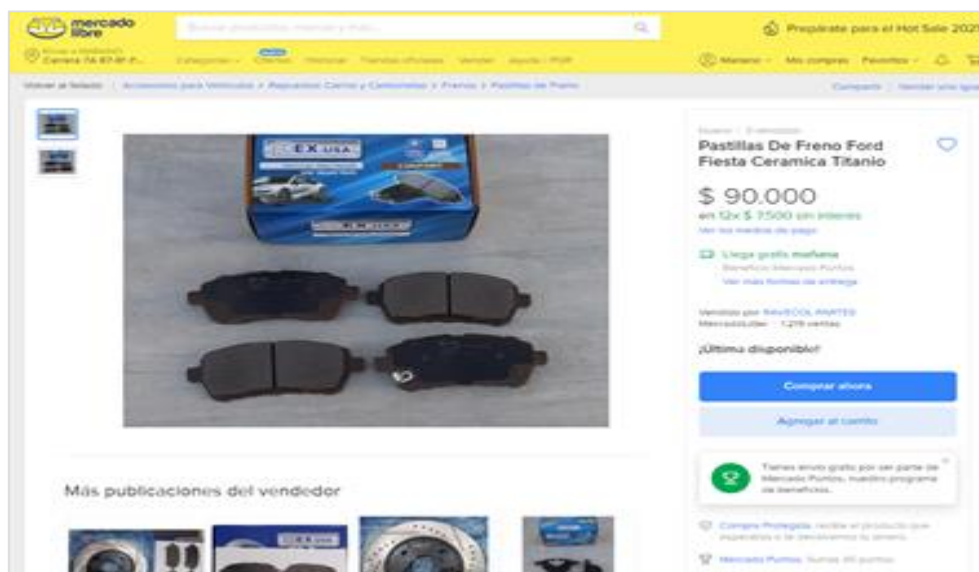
mercado libre

Buscar productos, marcas y más...

Prepárate para el Hot Sale 2021

Enviar a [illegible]
Carrera 74 87-81 P...

Categorías
Ofertas
Historial
Tiendas oficiales
Vender
Ayuda / PQR

Mariano
Mis compras
Favoritos

Volver al listado | Accesorios para Vehículos > Repuestos Carros y Camionetas > Frenos > Pastillas de Freno

Compartir | Vender uno igual

EX USA

Nuevo | 0 vendidos
Pastillas De Freno Ford Fiesta Ceramica Titanio

$ 90.000
en 12x $ 7.500 sin interés
Ver los medios de pago

Llega gratis mañana
Beneficio Mercado Puntos
Ver más formas de entrega

Vendido por RAVECOL PARTES
MercadoLíder · 1.219 ventas

¡Última disponible!

Comprar ahora

Agregar al carrito

Tienes envío gratis por ser parte de Mercado Puntos, nuestro programa de beneficios.

Compra Protegida, recibe el producto que esperabas o te devolvemos tu dinero.

Mercado Puntos. Sumas 90 puntos.

Más publicaciones del vendedor

EX USA